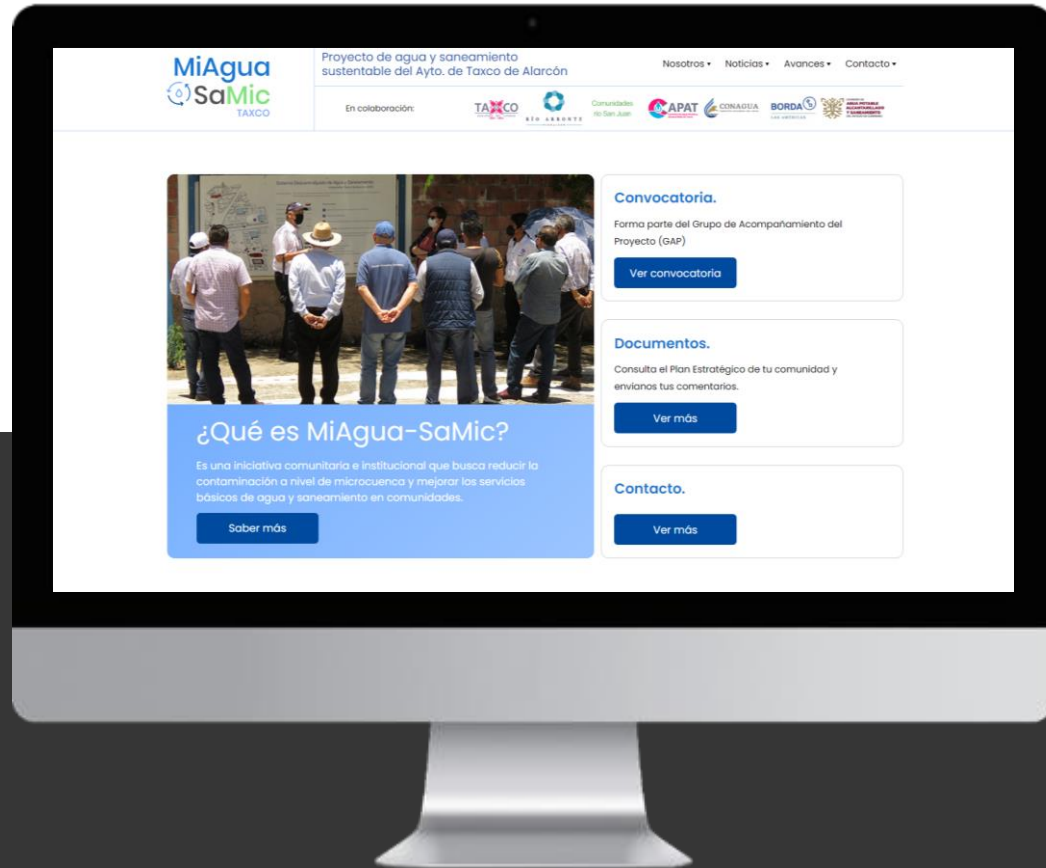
MiAgua
SaMic
TAXCO

Proyecto de agua y saneamiento sustentable del Ayto. de Taxco de Alarcón

Nosotros ▾ Noticias ▾ Avances ▾ Contacto ▾

En colaboración:

TAXCO

RÍO ARRONTE

Comunidades río San Juan

CAPAT

CONAGUA

BORDA

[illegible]

Convocatoria.

Forma parte del Grupo de Acompañamiento del Proyecto (GAP)

Ver convocatoria

Documentos.

Consulta el Plan Estratégico de tu comunidad y envíanos tus comentarios.

Ver más

¿Qué es MiAgua-SaMic?

Es una iniciativa comunitaria e institucional que busca reducir la contaminación a nivel de microcuenca y mejorar los servicios básicos de agua y saneamiento en comunidades.

Saber más

Contacto.

Ver más